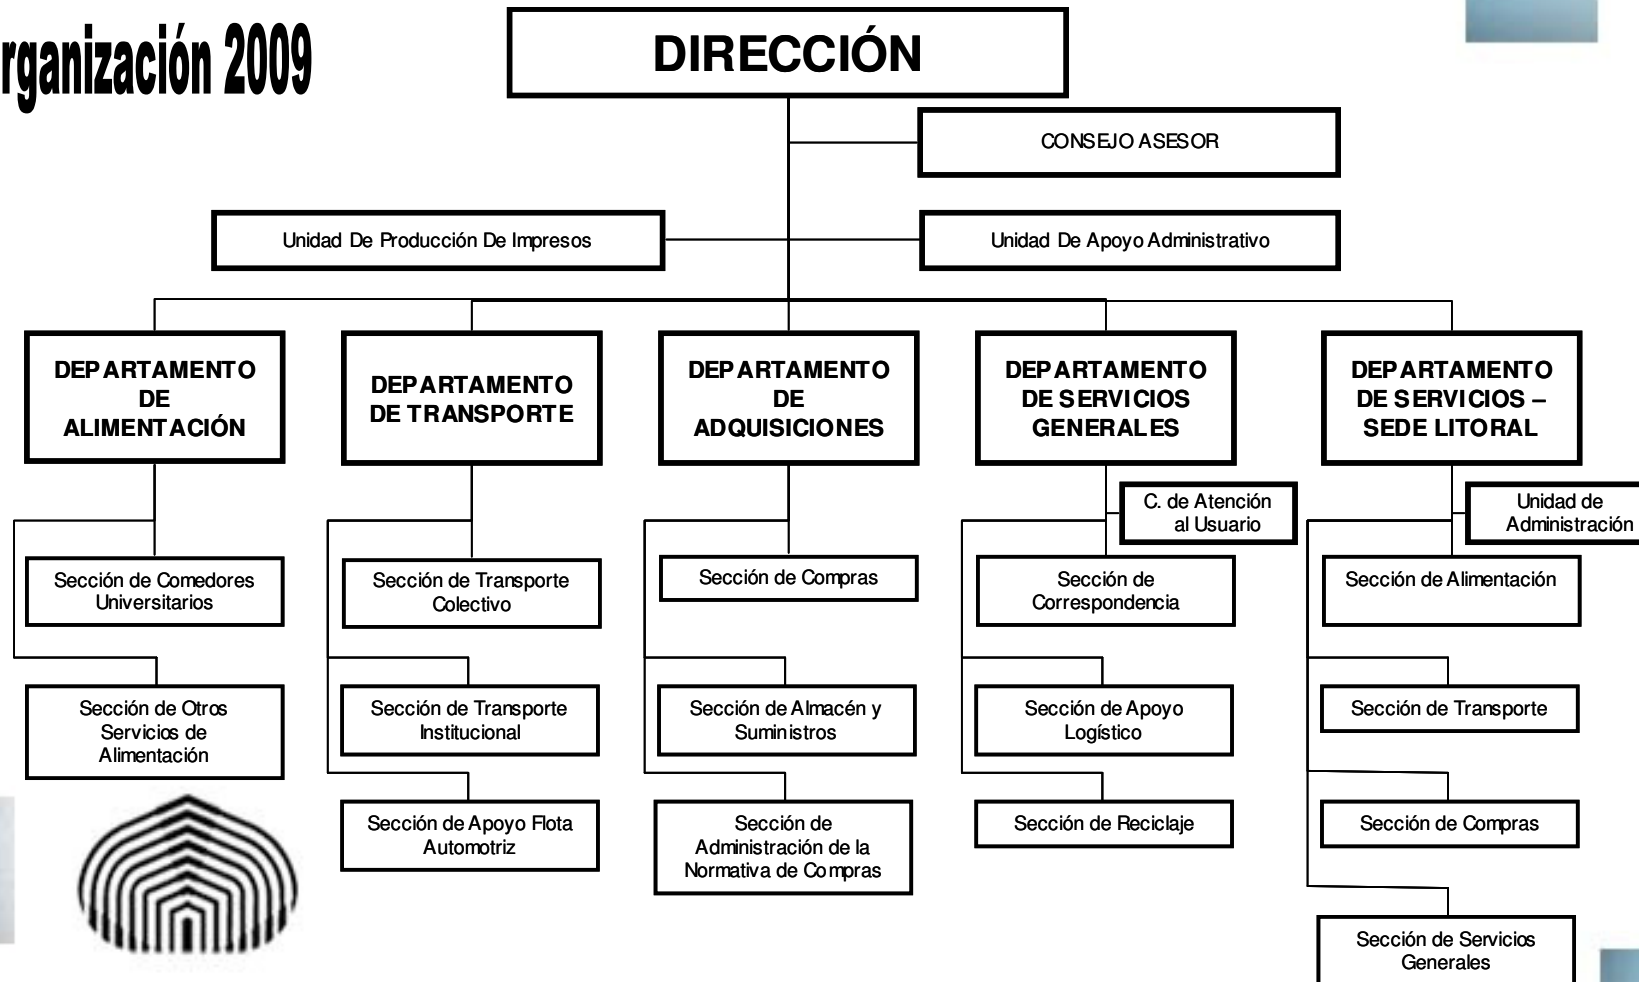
rganización 2009

DIRECCIÓN

CONSEJO ASESOR

Unidad De Producción De Impresos

Unidad De Apoyo Administrativo

DEPARTAMENTO DE ALIMENTACIÓN

Sección de Comedores Universitarios

Sección de Otros Servicios de Alimentación

DEPARTAMENTO DE TRANSPORTE

Sección de Transporte Colectivo

Sección de Transporte Institucional

Sección de Apoyo Flota Automotriz

DEPARTAMENTO DE ADQUISICIONES

Sección de Compras

Sección de Almacén y Suministros

Sección de Administración de la Normativa de Compras

DEPARTAMENTO DE SERVICIOS GENERALES

C. de Atención al Usuario

Sección de Correspondencia

Sección de Apoyo Logístico

Sección de Reciclaje

DEPARTAMENTO DE SERVICIOS – SEDE LITORAL

Unidad de Administración

Sección de Alimentación

Sección de Transporte

Sección de Compras

Sección de Servicios Generales